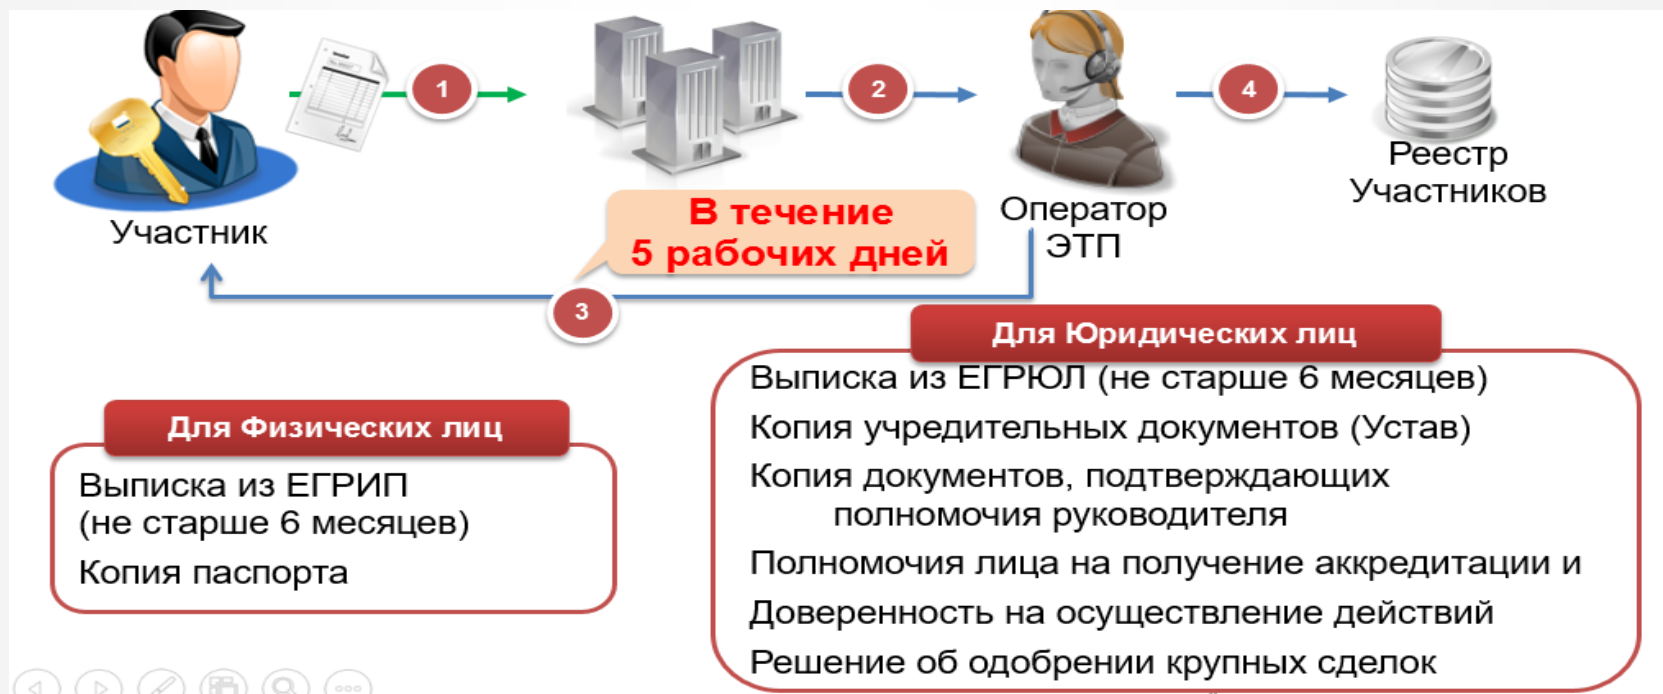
Участник

1

2

4

Реестр Участников

Оператор ЭТП

В течение 5 рабочих дней

3

Для Юридических лиц

Выписка из ЕГРЮЛ (не старше 6 месяцев)

Копия учредительных документов (Устав)

Копия документов, подтверждающих полномочия руководителя

Полномочия лица на получение аккредитации и

Доверенность на осуществление действий

Решение об одобрении крупных сделок

Для Физических лиц

Выписка из ЕГРИП (не старше 6 месяцев)

Копия паспорта